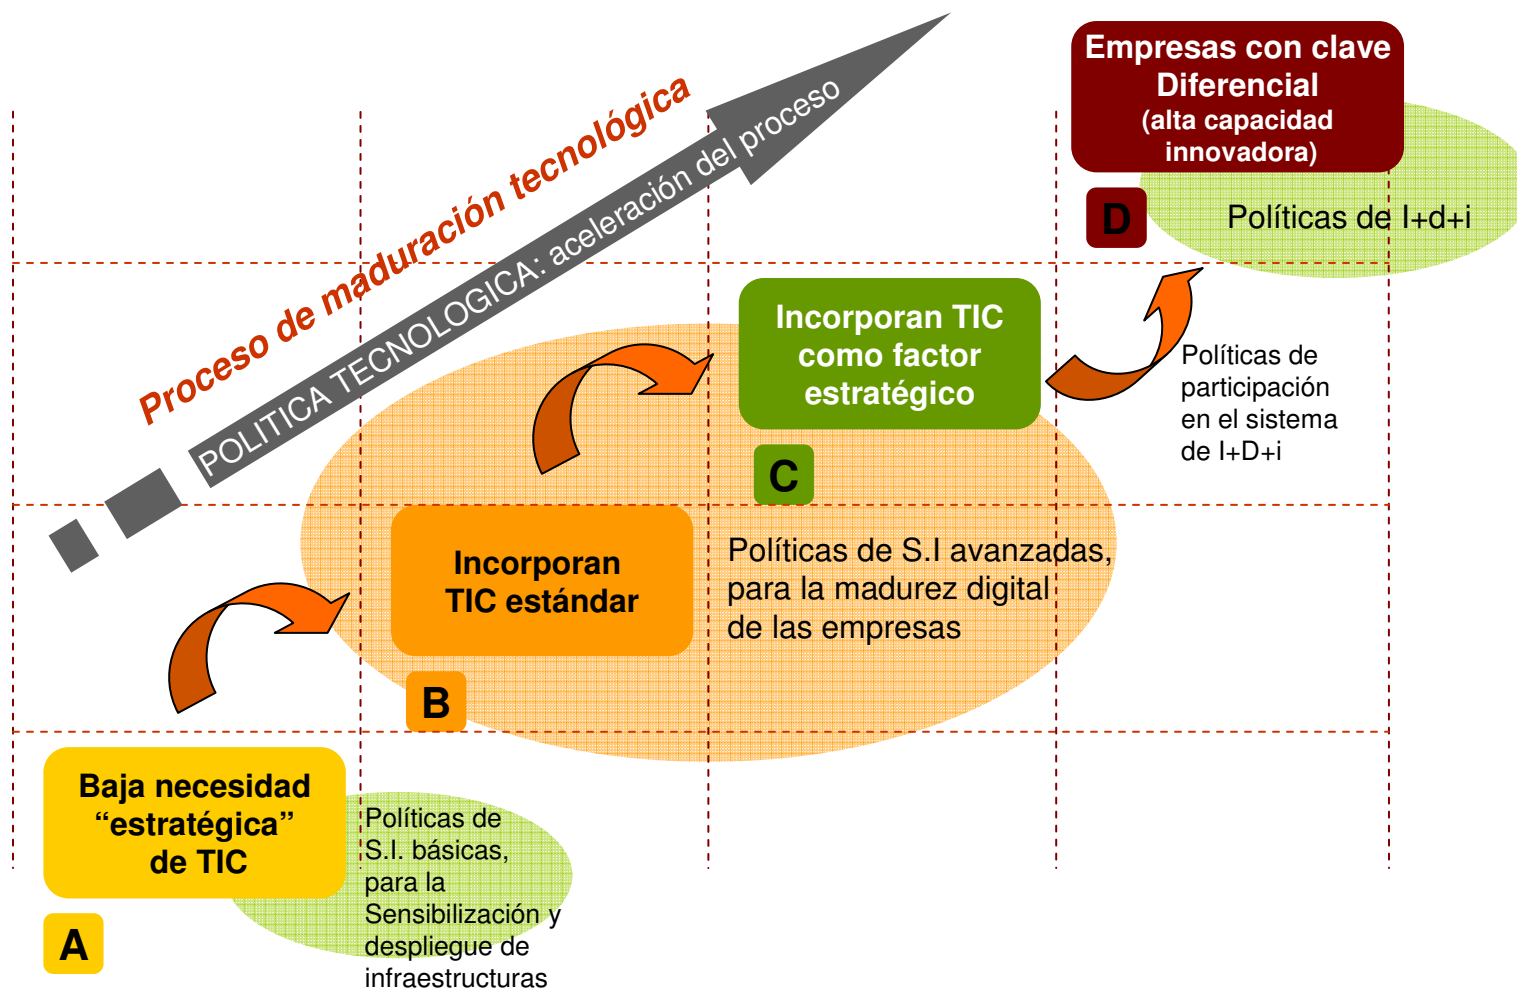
Proceso de maduración tecnológica

POLITICA TECNOLOGICA: aceleración del proceso

Empresas con clave Diferencial (alta capacidad innovadora)

D

Políticas de I+d+i

Incorporan TIC como factor estratégico

C

Políticas de participación en el sistema de I+D+i

Incorporan TIC estándar

B

Políticas de S.I avanzadas, para la madurez digital de las empresas

Baja necesidad “estratégica” de TIC

A

Políticas de S.I. básicas, para la Sensibilización y despliegue de infraestructuras